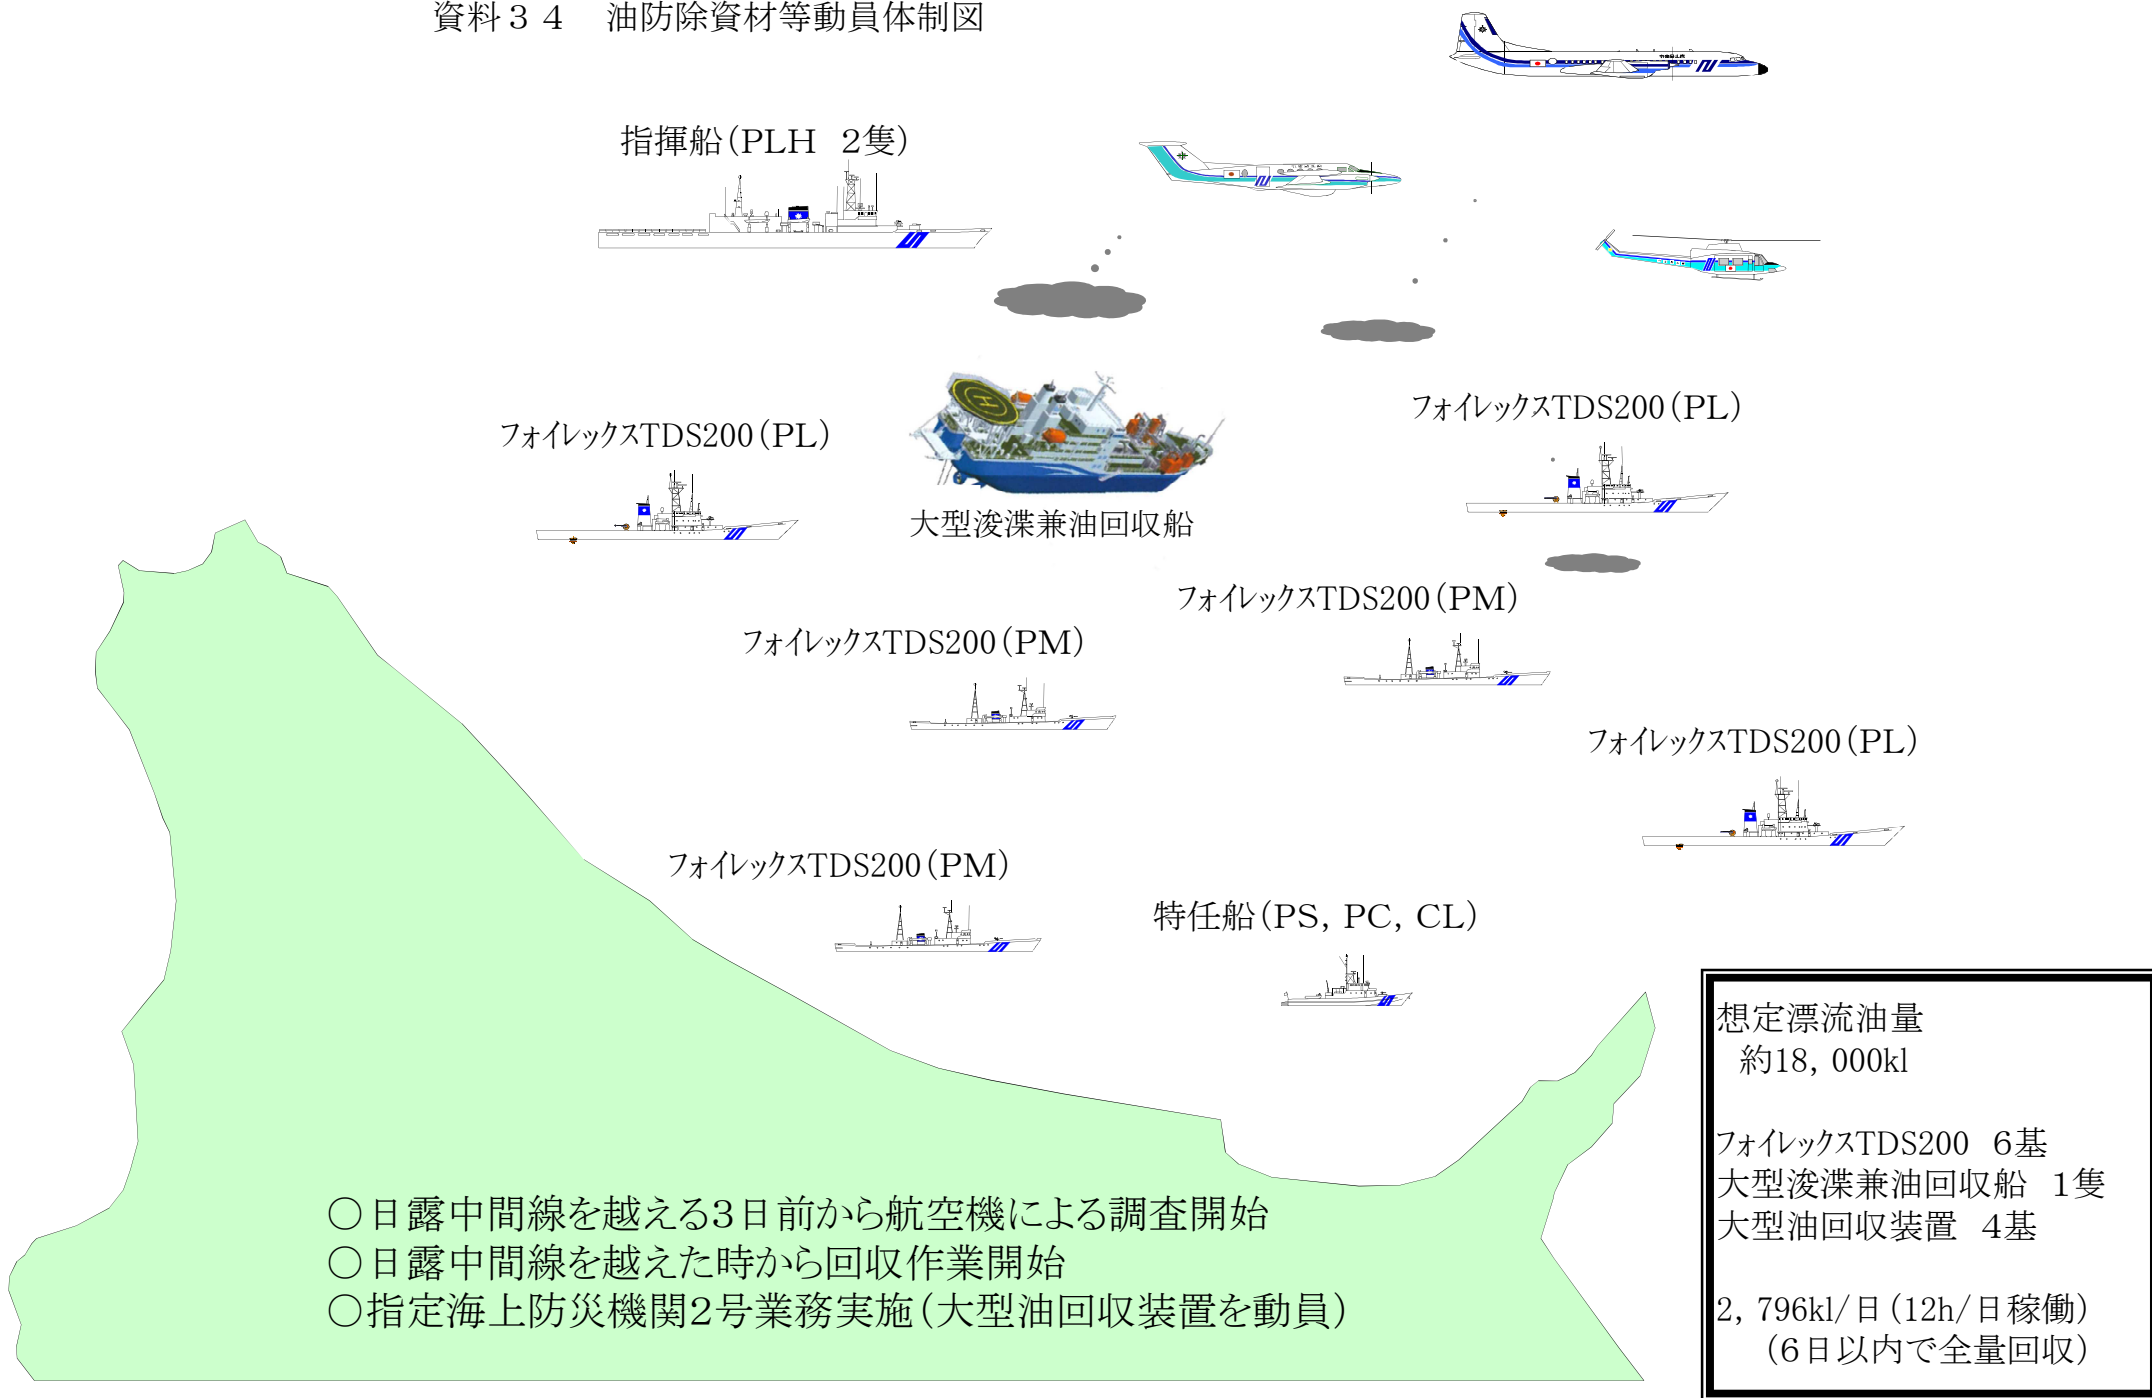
資料３４　油防除資材等動員体制図

指揮船（PLH　2隻）

フォイレックスTDS200（PL）

大型浚渫兼油回収船

フォイレックスTDS200（PL）

フォイレックスTDS200（PM）

フォイレックスTDS200（PM）

フォイレックスTDS200（PL）

フォイレックスTDS200（PM）

特任船（PS，PC，CL）

想定漂流油量
約18，000kl

フォイレックスTDS200　6基
大型浚渫兼油回収船　1隻
大型油回収装置　4基

2，796kl/日（12h/日稼働）
（6日以内で全量回収）

○日露中間線を越える3日前から航空機による調査開始
○日露中間線を越えた時から回収作業開始
○指定海上防災機関2号業務実施（大型油回収装置を動員）